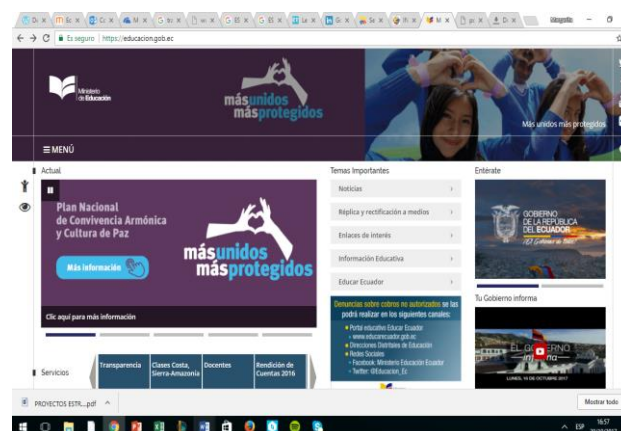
Es seguro | https://educacion.gob.ec

Ministerio de Educación

más unidos más protegidos

Más unidos más protegidos

≡ MENÚ

Actual

Plan Nacional de Convivencia Armónica y Cultura de Paz

Más información

más unidos más protegidos

Clic aquí para más información

Temas Importantes

Noticias

Réplica y rectificación a medios

Enlaces de interés

Información Educativa

Educar Ecuador

Denuncias sobre cobros no autorizados se las podrá realizar en los siguientes canales:
• Portal educativo Educar Ecuador
- www.educarecuador.gob.ec
• Direcciones Distritales de Educación
• Redes Sociales
- Facebook: Ministerio Educación Ecuador
- Twitter: @Educacion_Ec

Entérate

GOBIERNO DE LA REPÚBLICA DEL ECUADOR
El Gobierno de Todos

Tu Gobierno informa

EL GOBIERNO informa

LUNES, 16 DE OCTUBRE 2017

Servicios

Transparencia | Clases Costa, Sierra-Amazonía | Docentes | Rendición de Cuentas 2016

PROYECTOS ESTR....pdf

Mostrar todo

ESP 16:57